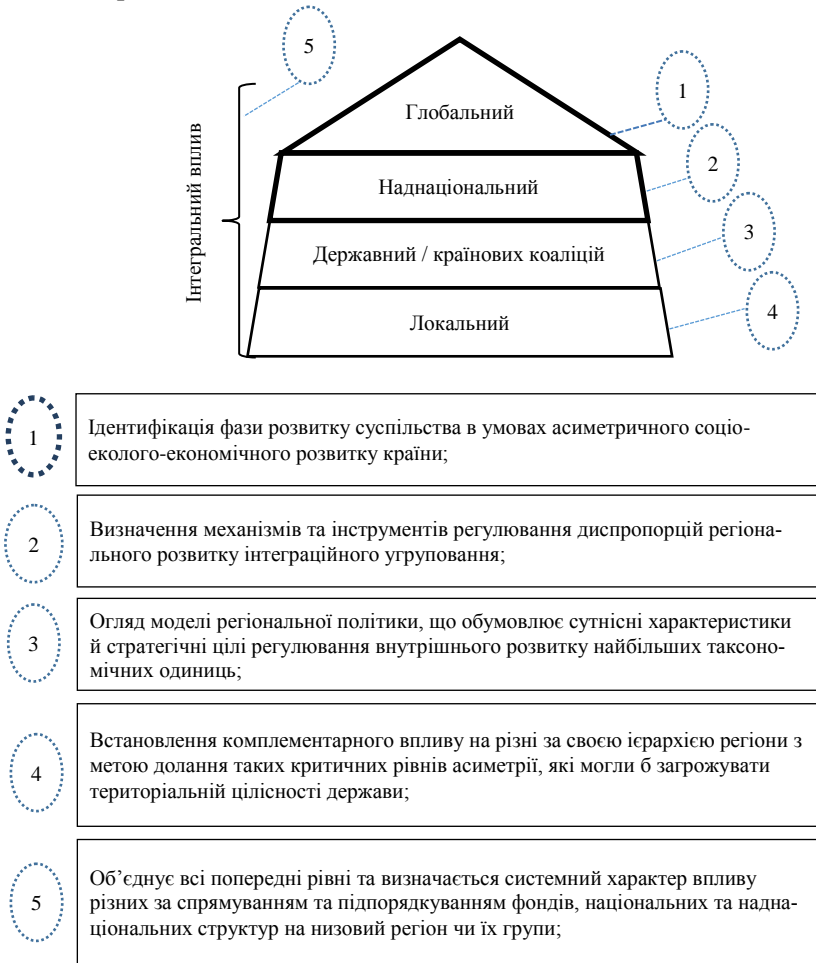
5

1

2

3

4

Глобальний

Наднаціональний

Державний / країнових коаліцій

Локальний

Інтегральний вплив

1 Ідентифікація фази розвитку суспільства в умовах асиметричного соціоеколого-економічного розвитку країни;

2 Визначення механізмів та інструментів регулювання диспропорцій регіонального розвитку інтеграційного угруповання;

3 Огляд моделі регіональної політики, що обумовлює сутнісні характеристики й стратегічні цілі регулювання внутрішнього розвитку найбільших таксономічних одиниць;

4 Встановлення комплементарного впливу на різні за своєю ієрархією регіони з метою долання таких критичних рівнів асиметрії, які могли б загрожувати територіальній цілісності держави;

5 Об'єднує всі попередні рівні та визначається системний характер впливу різних за спрямуванням та підпорядкуванням фондів, національних та наднаціональних структур на низовий регіон чи їх групи;